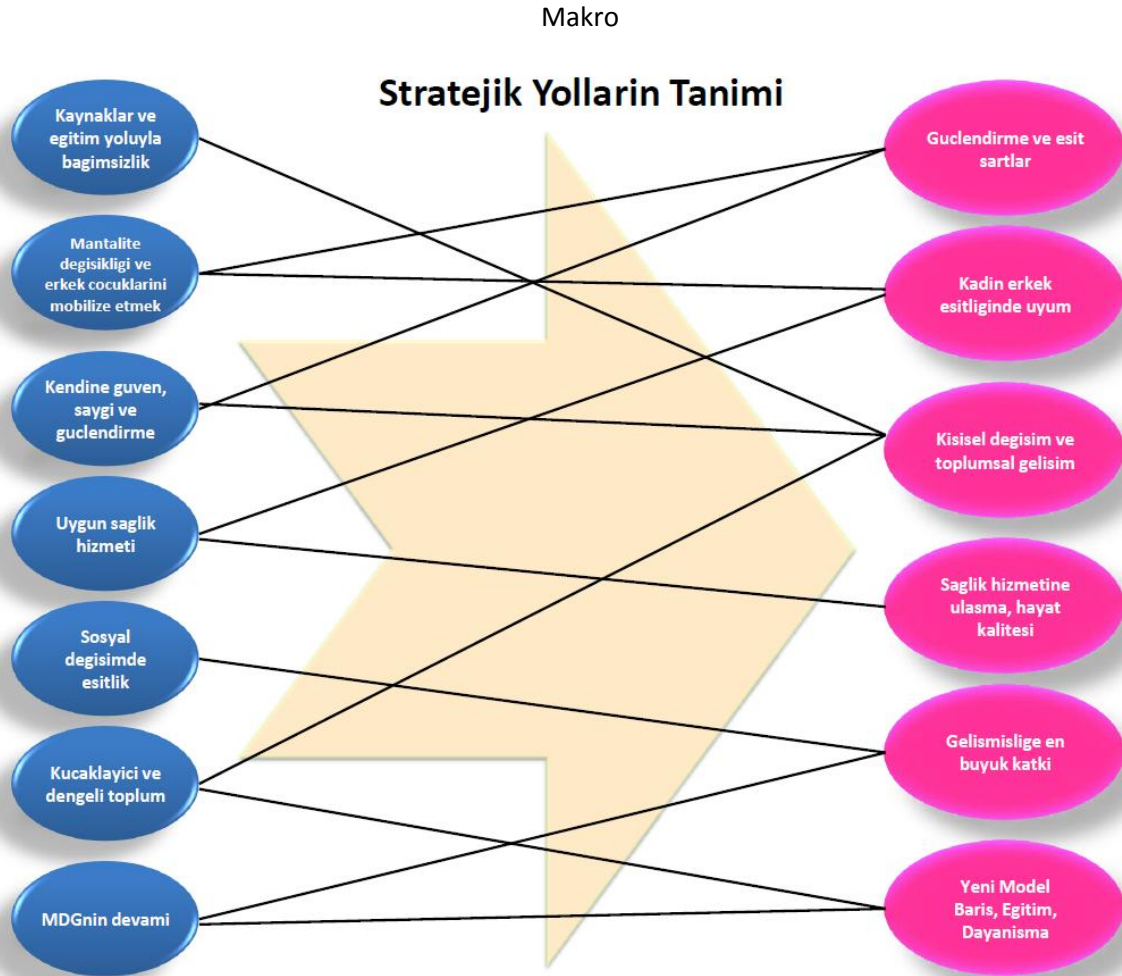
Makro

Stratejik Yollarin Tanimi

Kaynaklar ve egitim yoluyla bagimsizlik

Mantalite degisikligi ve erkek cocuklarini mobilize etmek

Kendine guven, saygi ve guclendirme

Uygun saglik hizmeti

Sosyal degisimde esitlik

Kucaklayici ve dengeli toplum

MDGnin devami

Guclendirme ve esit sartlar

Kadin erkek esitliginde uyum

Kisisel degisim ve toplumsal gelisim

Saglik hizmetine ulasma, hayat kalitesi

Gelismislige en buyuk katki

Yeni Model Baris, Egitim, Dayanisma